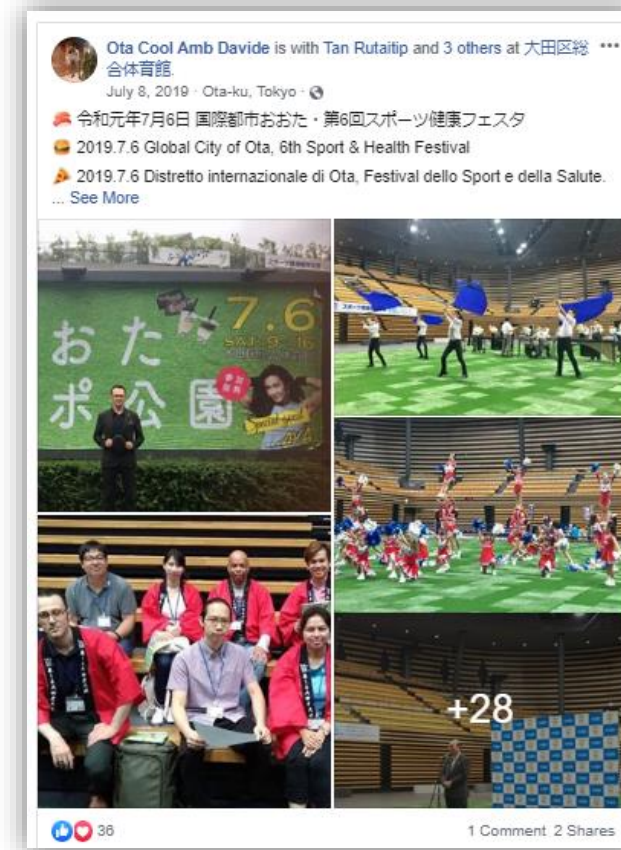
Ota Cool Amb Davide is with Tan Rutaitip and 3 others at 大田区総合体育館.
July 8, 2019 · Ota-ku, Tokyo ·

令和元年7月6日 国際都市おおた・第6回スポーツ健康フェスタ
2019.7.6 Global City of Ota, 6th Sport & Health Festival
2019.7.6 Distretto internazionale di Ota, Festival dello Sport e della Salute.
... See More

おた
ポ 公園
7.6
SAT 9 - 16

+28

36
1 Comment 2 Shares